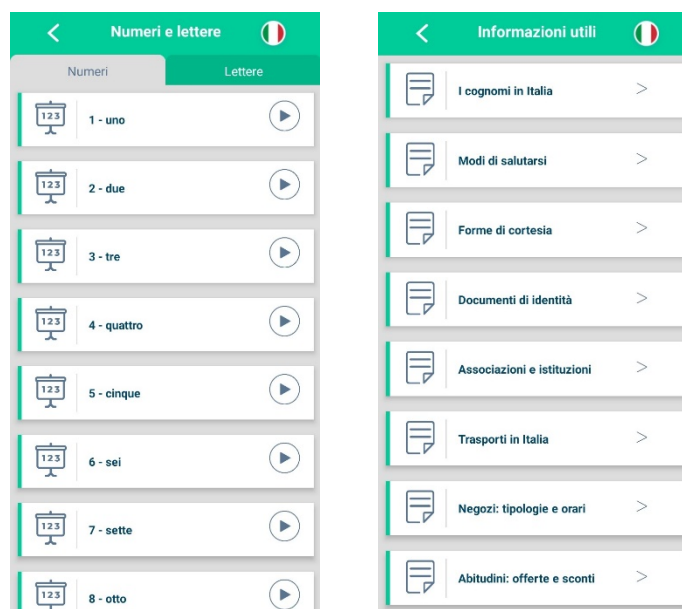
<

Numeri e lettere

Numeri

Lettere

123 1 - uno

123 2 - due

123 3 - tre

123 4 - quattro

123 5 - cinque

123 6 - sei

123 7 - sette

123 8 - otto

<

Informazioni utili

I cognomi in Italia >

Modi di salutarsi >

Forme di cortesia >

Documenti di identità >

Associazioni e istituzioni >

Trasporti in Italia >

Negozi: tipologie e orari >

Abitudini: offerte e sconti >